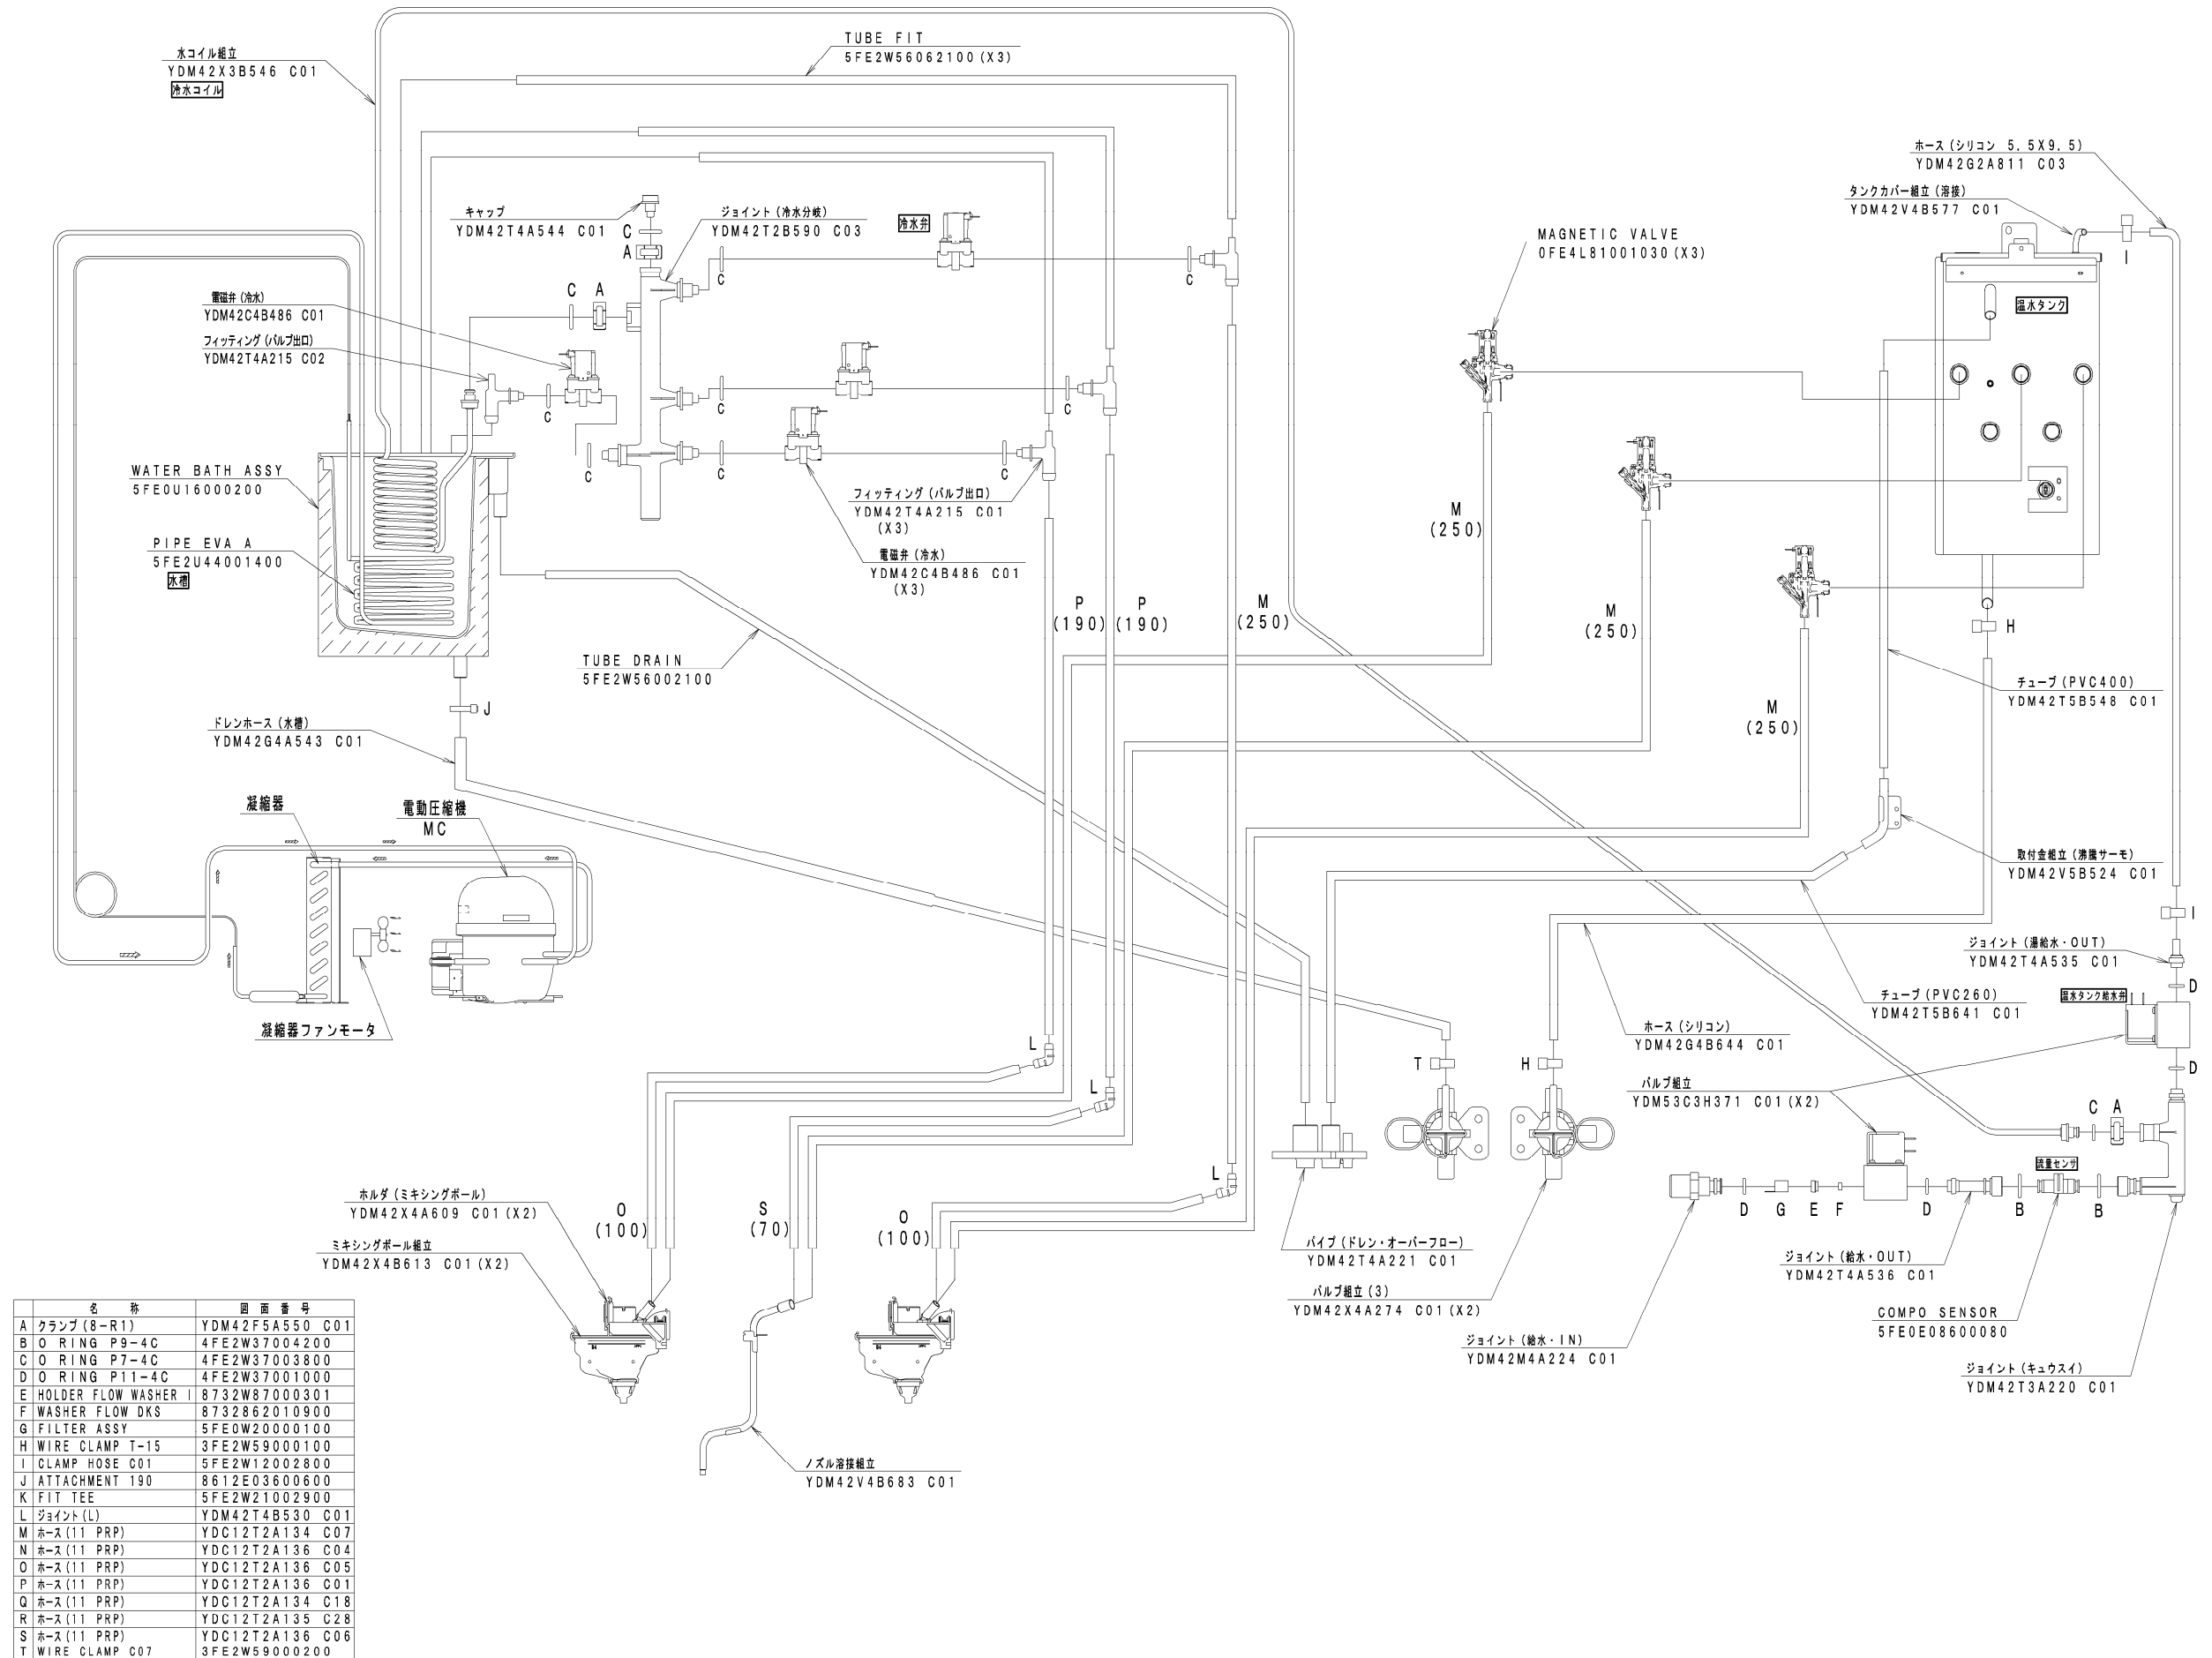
TUBE FIT
5FE2W56062100(X3)

水コイル組立
YDM42X3B546 C01
冷水コイル

ホース(シリコン 5.5X9.5)
YDM42G2A811 C03

タンクカバー組立(溶接)
YDM42V4B577 C01

キャップ
YDM42T4A544 C01

ジョイント(冷水分岐)
YDM42T2B590 C03

冷水弁

C
A
C
A
C
C
C
C
C
C
C
C

MAGNETIC VALVE
0FE4L81001030(X3)

I

電磁弁(冷水)
YDM42C4B486 C01

フィッティング(バルブ出口)
YDM42T4A215 C02

温水タンク

WATER BATH ASSY
5FE0U16000200

PIPE EVA A
5FE2U44001400
水槽

フィッティング(バルブ出口)
YDM42T4A215 C01
(X3)

電磁弁(冷水)
YDM42C4B486 C01
(X3)

M
(250)

M
(250)

M
(250)

P
(190)

P
(190)

M
(250)

H

TUBE DRAIN
5FE2W56002100

チューブ(PVC400)
YDM42T5B548 C01

J

ドレンホース(水槽)
YDM42G4A543 C01

凝縮器

電動圧縮機
MC

取付金組立(沸騰サーモ)
YDM42V5B524 C01

I

ジョイント(湯給水・OUT)
YDM42T4A535 C01

D

チューブ(PVC260)
YDM42T5B641 C01

温水タンク給水弁

凝縮器ファンモータ

ホース(シリコン)
YDM42G4B644 C01

L

T

H

D

L

バルブ組立
YDM53C3H371 C01(X2)

C A

L

D G E F D B B

流量センサ

O
(100)

S
(70)

O
(100)

ホルダ(ミキシングボール)
YDM42X4A609 C01(X2)

ミキシングボール組立
YDM42X4B613 C01(X2)

パイプ(ドレン・オーバーフロー)
YDM42T4A221 C01

バルブ組立(3)
YDM42X4A274 C01(X2)

ジョイント(給水・OUT)
YDM42T4A536 C01

COMPO SENSOR
5FE0E08600080

ジョイント(給水・IN)
YDM42M4A224 C01

ジョイント(キュウスイ)
YDM42T3A220 C01

ノズル溶接組立
YDM42V4B683 C01

| | 名 称 | 図 面 番 号 |
|---|---|---|
| A | クランプ(8-R1) | YDM42F5A550 C01 |
| B | O RING P9-4C | 4FE2W37004200 |
| C | O RING P7-4C | 4FE2W37003800 |
| D | O RING P11-4C | 4FE2W37001000 |
| E | HOLDER FLOW WASHER I | 8732W87000301 |
| F | WASHER FLOW DKS | 8732862010900 |
| G | FILTER ASSY | 5FE0W20000100 |
| H | WIRE CLAMP T-15 | 3FE2W59000100 |
| I | CLAMP HOSE C01 | 5FE2W12002800 |
| J | ATTACHMENT 190 | 8612E03600600 |
| K | FIT TEE | 5FE2W21002900 |
| L | ジョイント(L) | YDM42T4B530 C01 |
| M | ホース(11 PRP) | YDC12T2A134 C07 |
| N | ホース(11 PRP) | YDC12T2A136 C04 |
| O | ホース(11 PRP) | YDC12T2A136 C05 |
| P | ホース(11 PRP) | YDC12T2A136 C01 |
| Q | ホース(11 PRP) | YDC12T2A134 C18 |
| R | ホース(11 PRP) | YDC12T2A135 C28 |
| S | ホース(11 PRP) | YDC12T2A136 C06 |
| T | WIRE CLAMP C07 | 3FE2W59000200 |